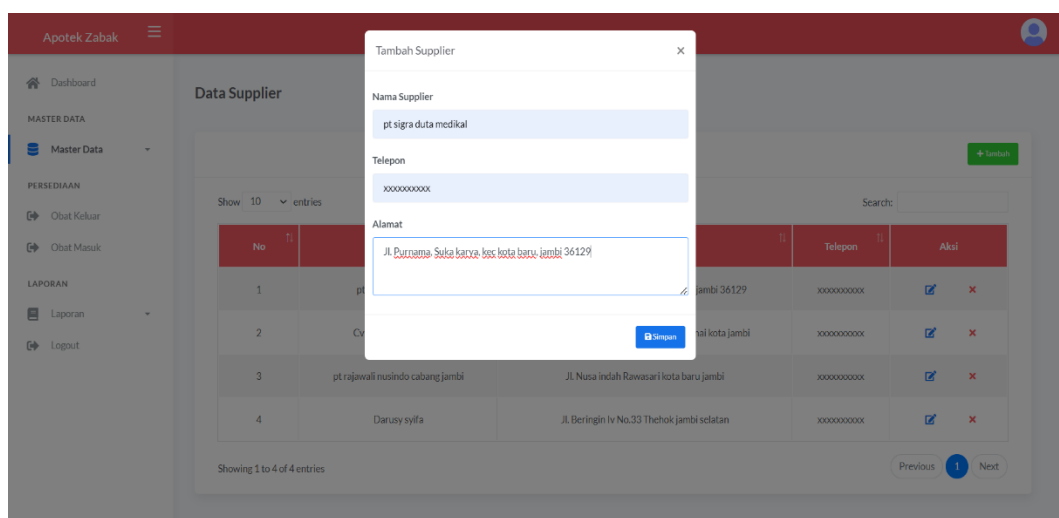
Apotek Zabak

Dashboard

MASTER DATA

Master Data

PERSEDIAAN

Obat Keluar

Obat Masuk

LAPORAN

Laporan

Logout

Data Supplier

+ Tambah

Show 10 entries

Search:

| No | | | Telepon | Aksi |
|---|---|---|---|---|
| 1 | pt | jambi 36129 | xxxxxxxxxx | |
| 2 | Cv | nai kota jambi | xxxxxxxxxx | |
| 3 | pt rajawali nusindo cabang jambi | Jl. Nusa indah Rawasari kota baru jambi | xxxxxxxxxx | |
| 4 | Darusy syifa | Jl. Beringin Iv No.33 Thehok jambi selatan | xxxxxxxxxx | |

Showing 1 to 4 of 4 entries

Previous 1 Next

Tambah Supplier ×

Nama Supplier

pt sigra duta medikal

Telepon

xxxxxxxxxx

Alamat

Jl. Purnama, Suka karya, kec kota baru, jambi 36129

Simpan